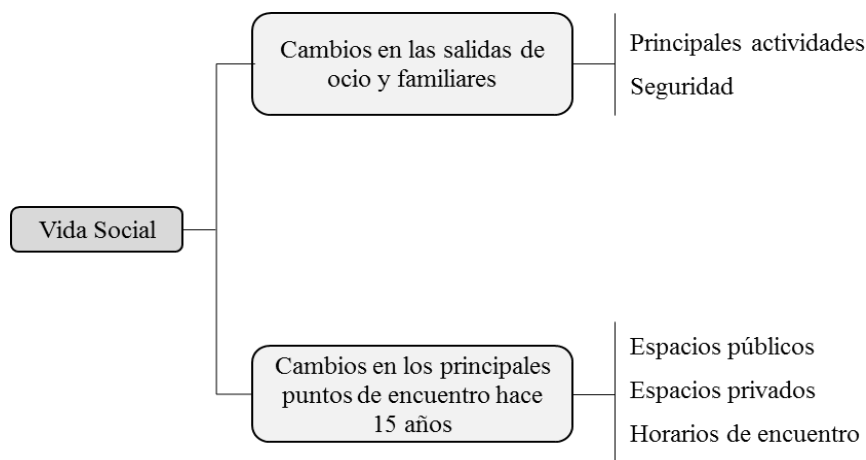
Vida Social

Cambios en las salidas de ocio y familiares

Principales actividades

Seguridad

Cambios en los principales puntos de encuentro hace 15 años

Espacios públicos

Espacios privados

Horarios de encuentro